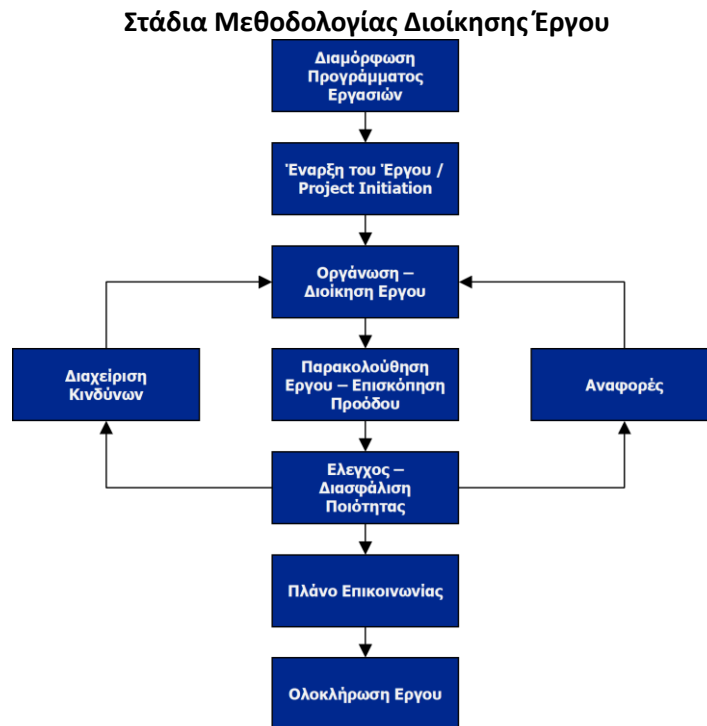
Στάδια Μεθοδολογίας Διοίκησης Έργου

Διαμόρφωση Προγράμματος Εργασιών

Έναρξη του Έργου / Project Initiation

Οργάνωση – Διοίκηση Εργου

Διαχείριση Κινδύνων

Παρακολούθηση Εργου – Επισκόπηση Προόδου

Αναφορές

Ελεγχος – Διασφάλιση Ποιότητας

Πλάνο Επικοινωνίας

Ολοκλήρωση Εργου